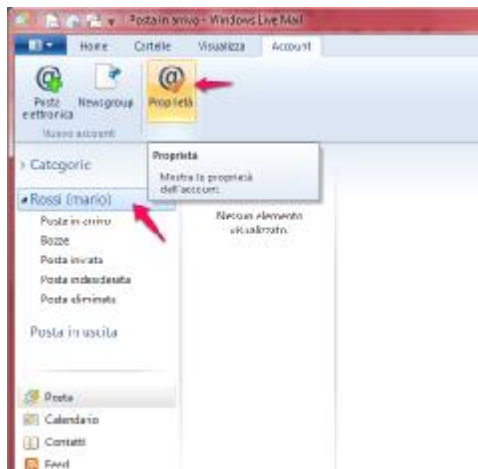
Posta in arrivo - Windows Live Mail

Home Cartelle Visualizza Account

Posta elettronica Newsgroup Proprietà

Nuovo account

Categorie

Proprietà

Mostra le proprietà dell'account.

Rossi (mario)

Posta in arrivo

Bozze

Posta inviata

Posta indesiderata

Posta eliminata

Nessun elemento visualizzato.

Posta in uscita

Posta

Calendario

Contatti

Feed